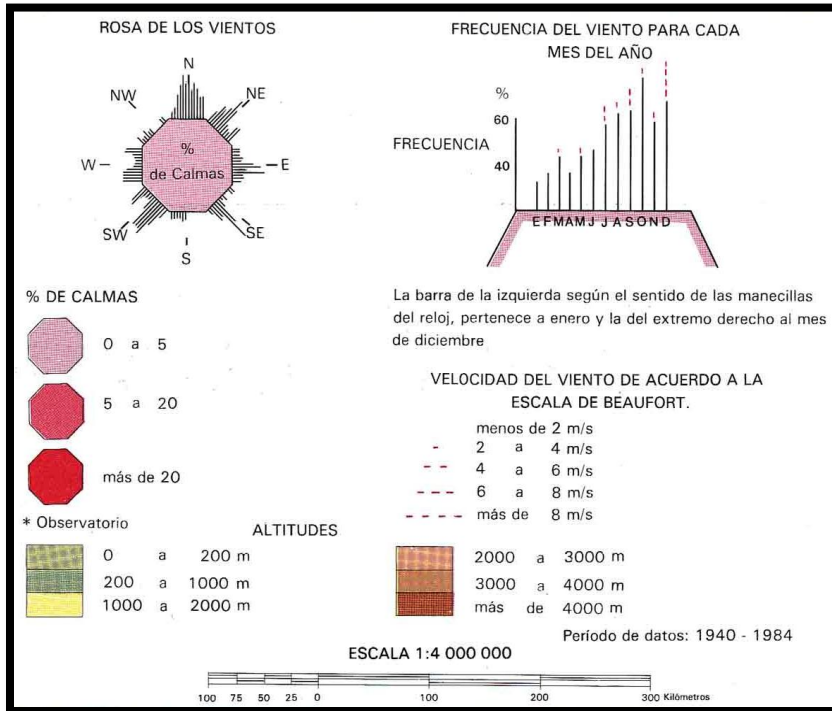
ROSA DE LOS VIENTOS

N
NW
NE
W
E
% de Calmas
SW
SE
S

FRECUENCIA DEL VIENTO PARA CADA MES DEL AÑO

%
60
FRECUENCIA
40
E F M A M J J A S O N D

% DE CALMAS

0 a 5

5 a 20

más de 20

La barra de la izquierda según el sentido de las manecillas del reloj, pertenece a enero y la del extremo derecho al mes de diciembre

VELOCIDAD DEL VIENTO DE ACUERDO A LA ESCALA DE BEAUFORT.

menos de 2 m/s
2 a 4 m/s
4 a 6 m/s
6 a 8 m/s
más de 8 m/s

* Observatorio

ALTITUDES

0 a 200 m
200 a 1000 m
1000 a 2000 m

2000 a 3000 m
3000 a 4000 m
más de 4000 m

Período de datos: 1940 - 1984

ESCALA 1:4 000 000

100 75 50 25 0 100 200 300 Kilómetros